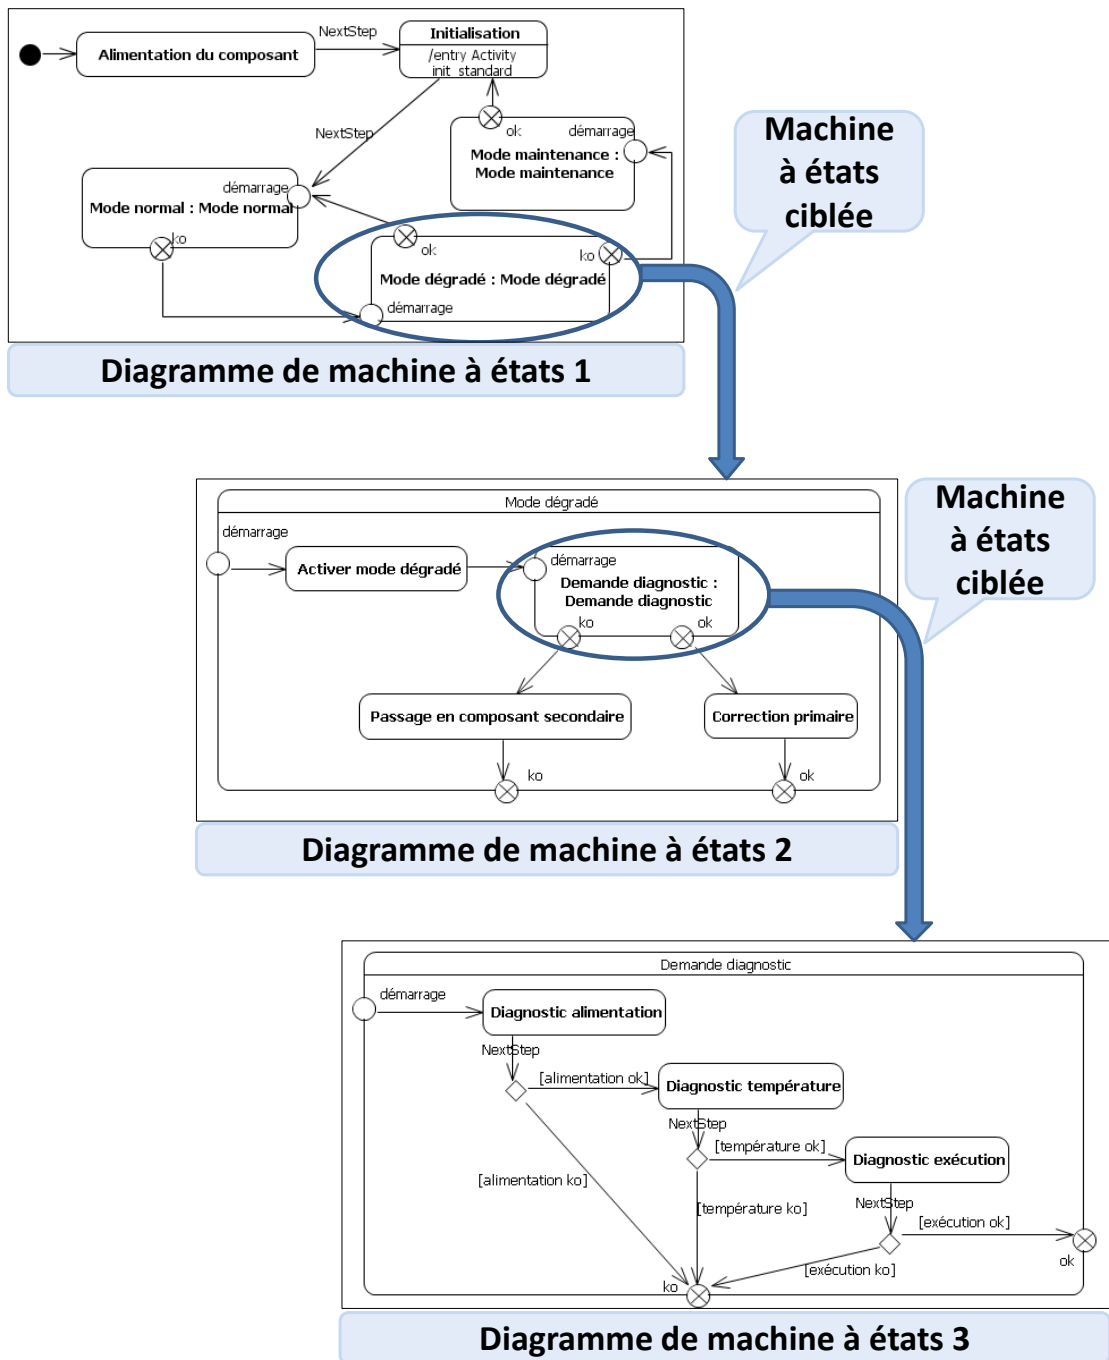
Alimentation du composant

NextStep

Initialisation

/entry Activity
init_standard

NextStep

ok

démarrage

Mode maintenance : Mode maintenance

démarrage

Mode normal : Mode normal

ko

ok

ko

Mode dégradé : Mode dégradé

démarrage

Machine à états ciblée

Diagramme de machine à états 1

Mode dégradé

démarrage

Activer mode dégradé

démarrage

Demande diagnostic : Demande diagnostic

ko

ok

Machine à états ciblée

Passage en composant secondaire

Correction primaire

ko

ok

Diagramme de machine à états 2

Demande diagnostic

démarrage

Diagnostic alimentation

NextStep

[alimentation ok]

Diagnostic température

NextStep

[température ok]

Diagnostic exécution

[alimentation ko]

[température ko]

NextStep

[exécution ok]

ok

[exécution ko]

ko

Diagramme de machine à états 3